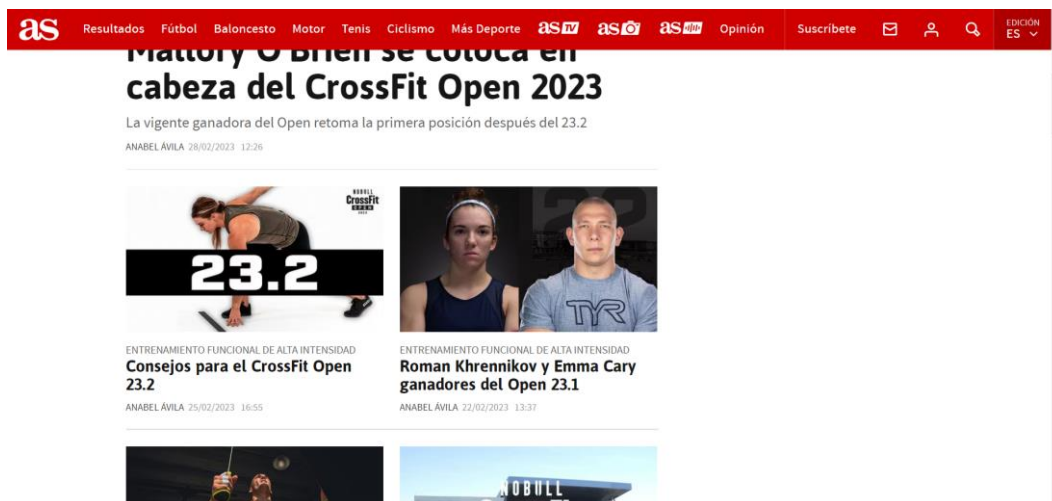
as Resultados Fútbol Baloncesto Motor Tenis Ciclismo Más Deporte as as as Opinión Suscríbete EDICIÓN ES

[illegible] cabeza del CrossFit Open 2023

La vigente ganadora del Open retoma la primera posición después del 23.2

ANABEL ÁVILA 28/02/2023 12:26

NOBULL CrossFit OPEN 2023

23.2

ENTRENAMIENTO FUNCIONAL DE ALTA INTENSIDAD

Consejos para el CrossFit Open 23.2

ANABEL ÁVILA 25/02/2023 16:55

TYR

ENTRENAMIENTO FUNCIONAL DE ALTA INTENSIDAD

Roman Khrennikov y Emma Cary ganadores del Open 23.1

ANABEL ÁVILA 22/02/2023 13:37

NOBULL